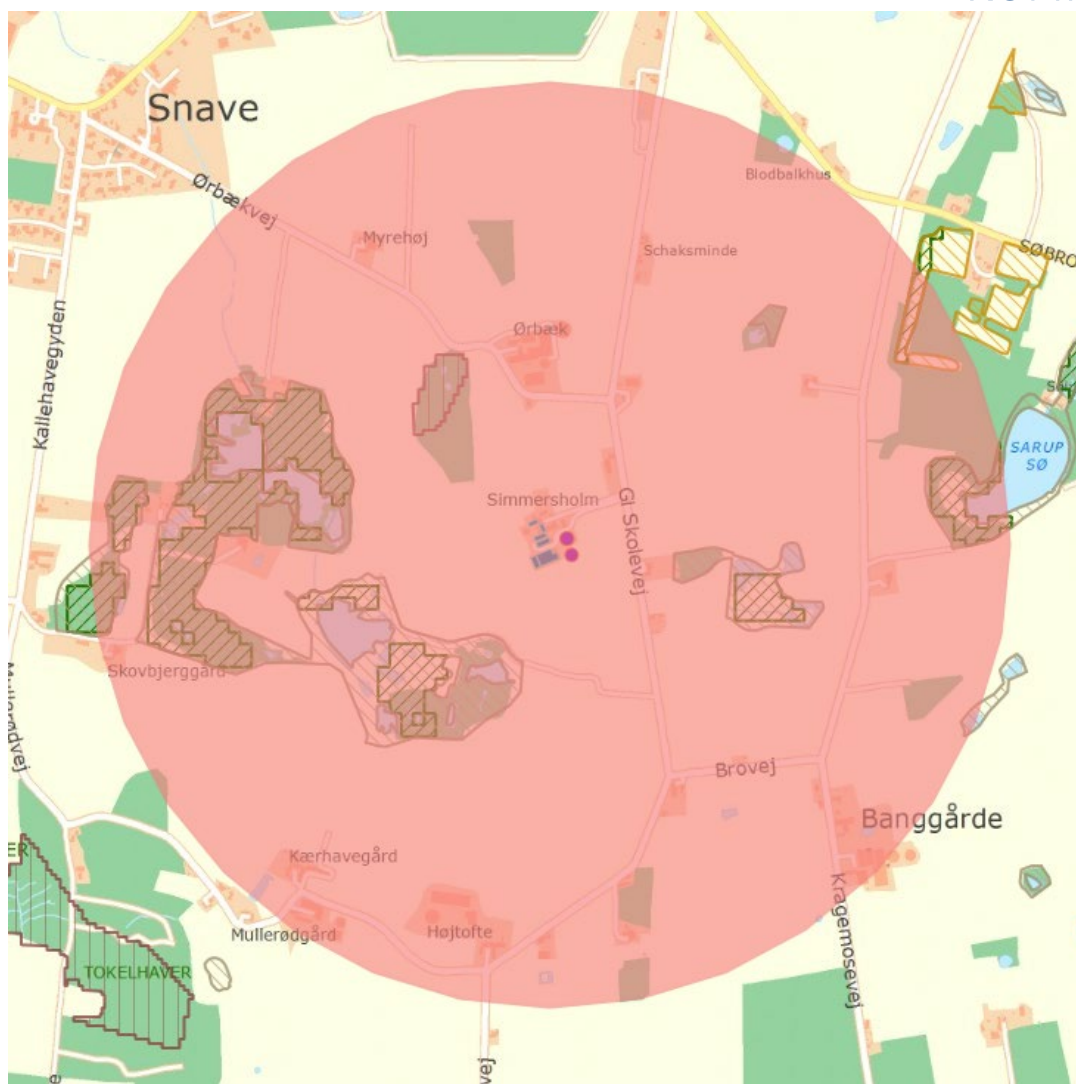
Snave
Ørbækvej
Myrehøj
Blodbalkhus
Schaksminde
SØBRO
Kallehavegyden
Ørbæk
SARUP SØ
Simmersholm
Gl Skolevej
Skovbjerggård
Mullerødvej
Brovej
Banggårde
Kærhavegård
Kragemosevej
Mullerødgård
Højtofte
TOKELHAVER
vej